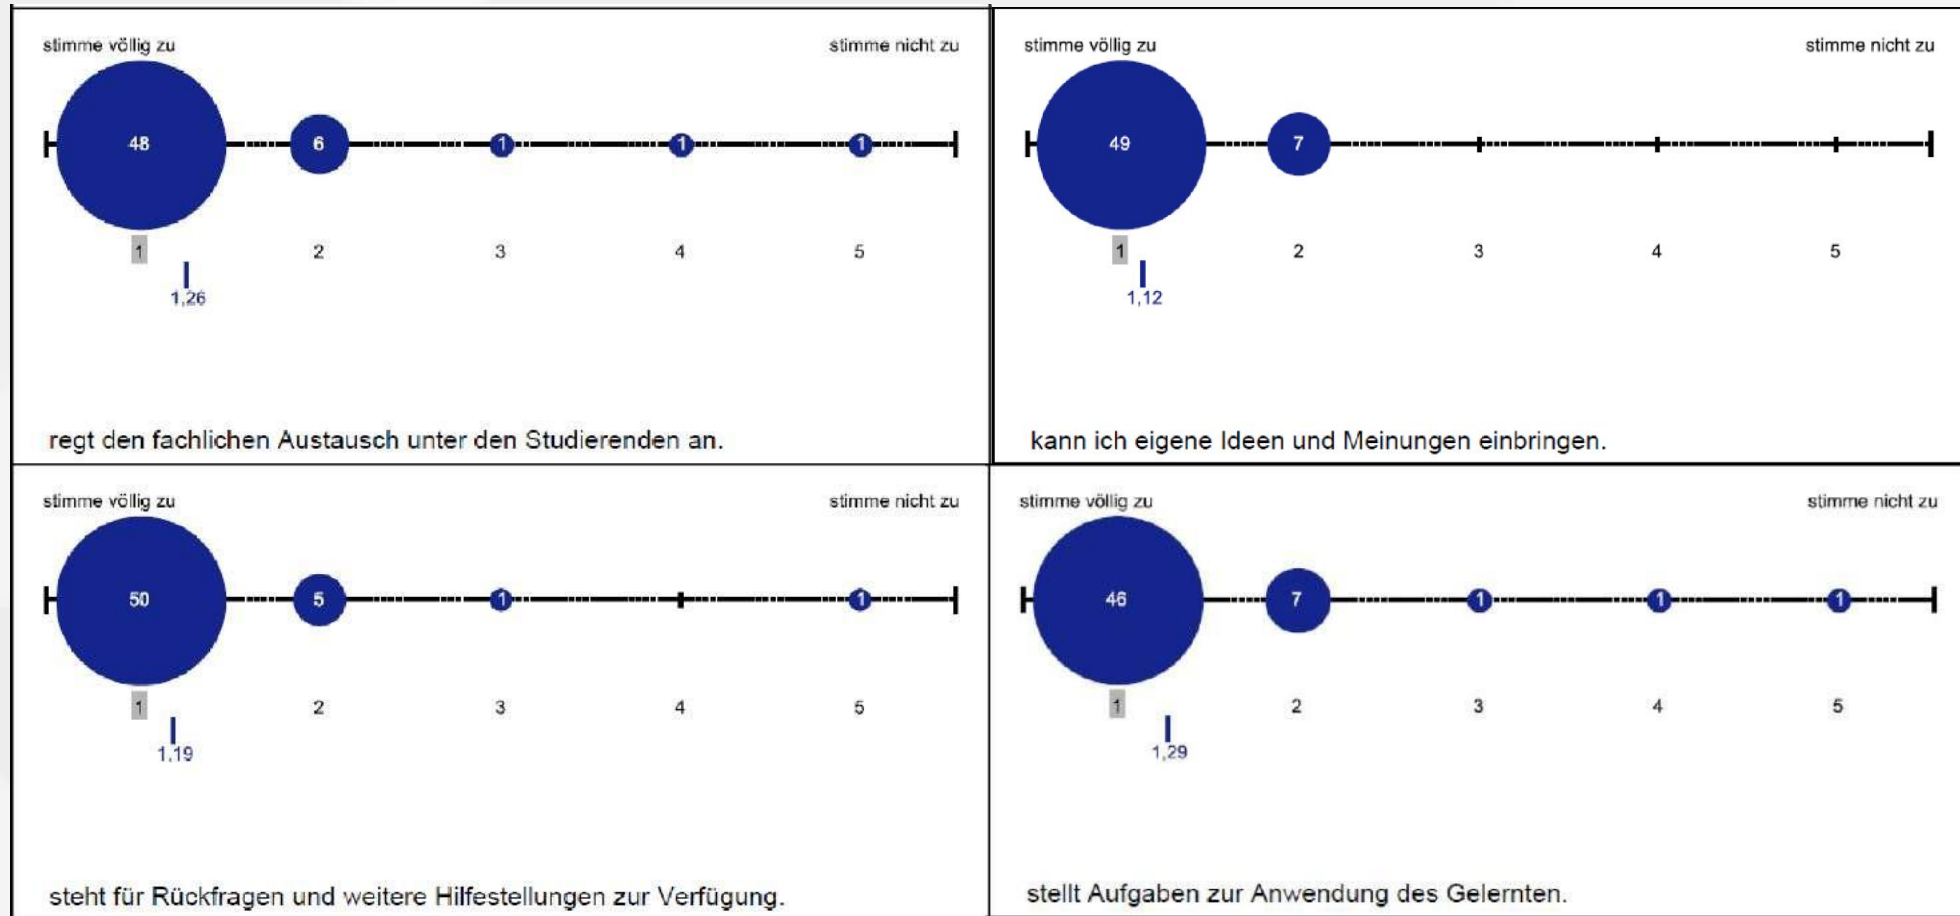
stimme völlig zu

stimme nicht zu

48

6

1

1

1

1

2

3

4

5

1,26

regt den fachlichen Austausch unter den Studierenden an.

stimme völlig zu

stimme nicht zu

49

7

1

2

3

4

5

1,12

kann ich eigene Ideen und Meinungen einbringen.

stimme völlig zu

stimme nicht zu

50

5

1

1

1

2

3

4

5

1,19

steht für Rückfragen und weitere Hilfestellungen zur Verfügung.

stimme völlig zu

stimme nicht zu

46

7

1

1

1

1

2

3

4

5

1,29

stellt Aufgaben zur Anwendung des Gelernten.